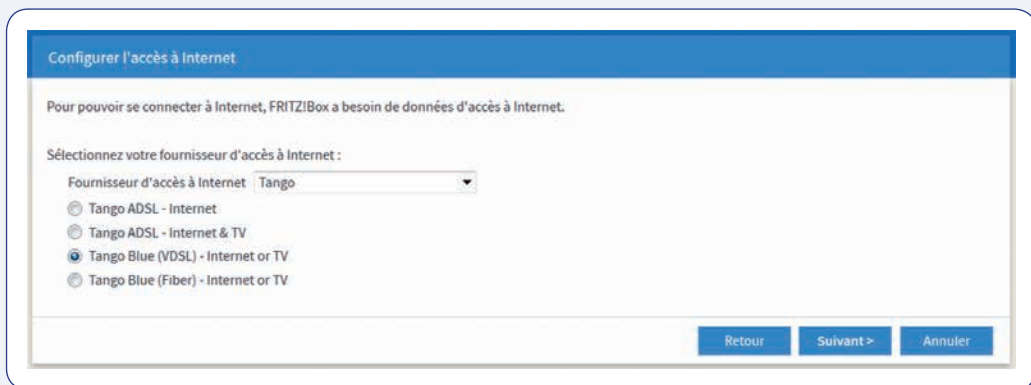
Configurer l'accès à Internet

Pour pouvoir se connecter à Internet, FRITZ!Box a besoin de données d'accès à Internet.

Sélectionnez votre fournisseur d'accès à Internet :

Fournisseur d'accès à Internet Tango

Tango ADSL - Internet

Tango ADSL - Internet & TV

Tango Blue (VDSL) - Internet or TV

Tango Blue (Fiber) - Internet or TV

Retour Suivant > Annuler